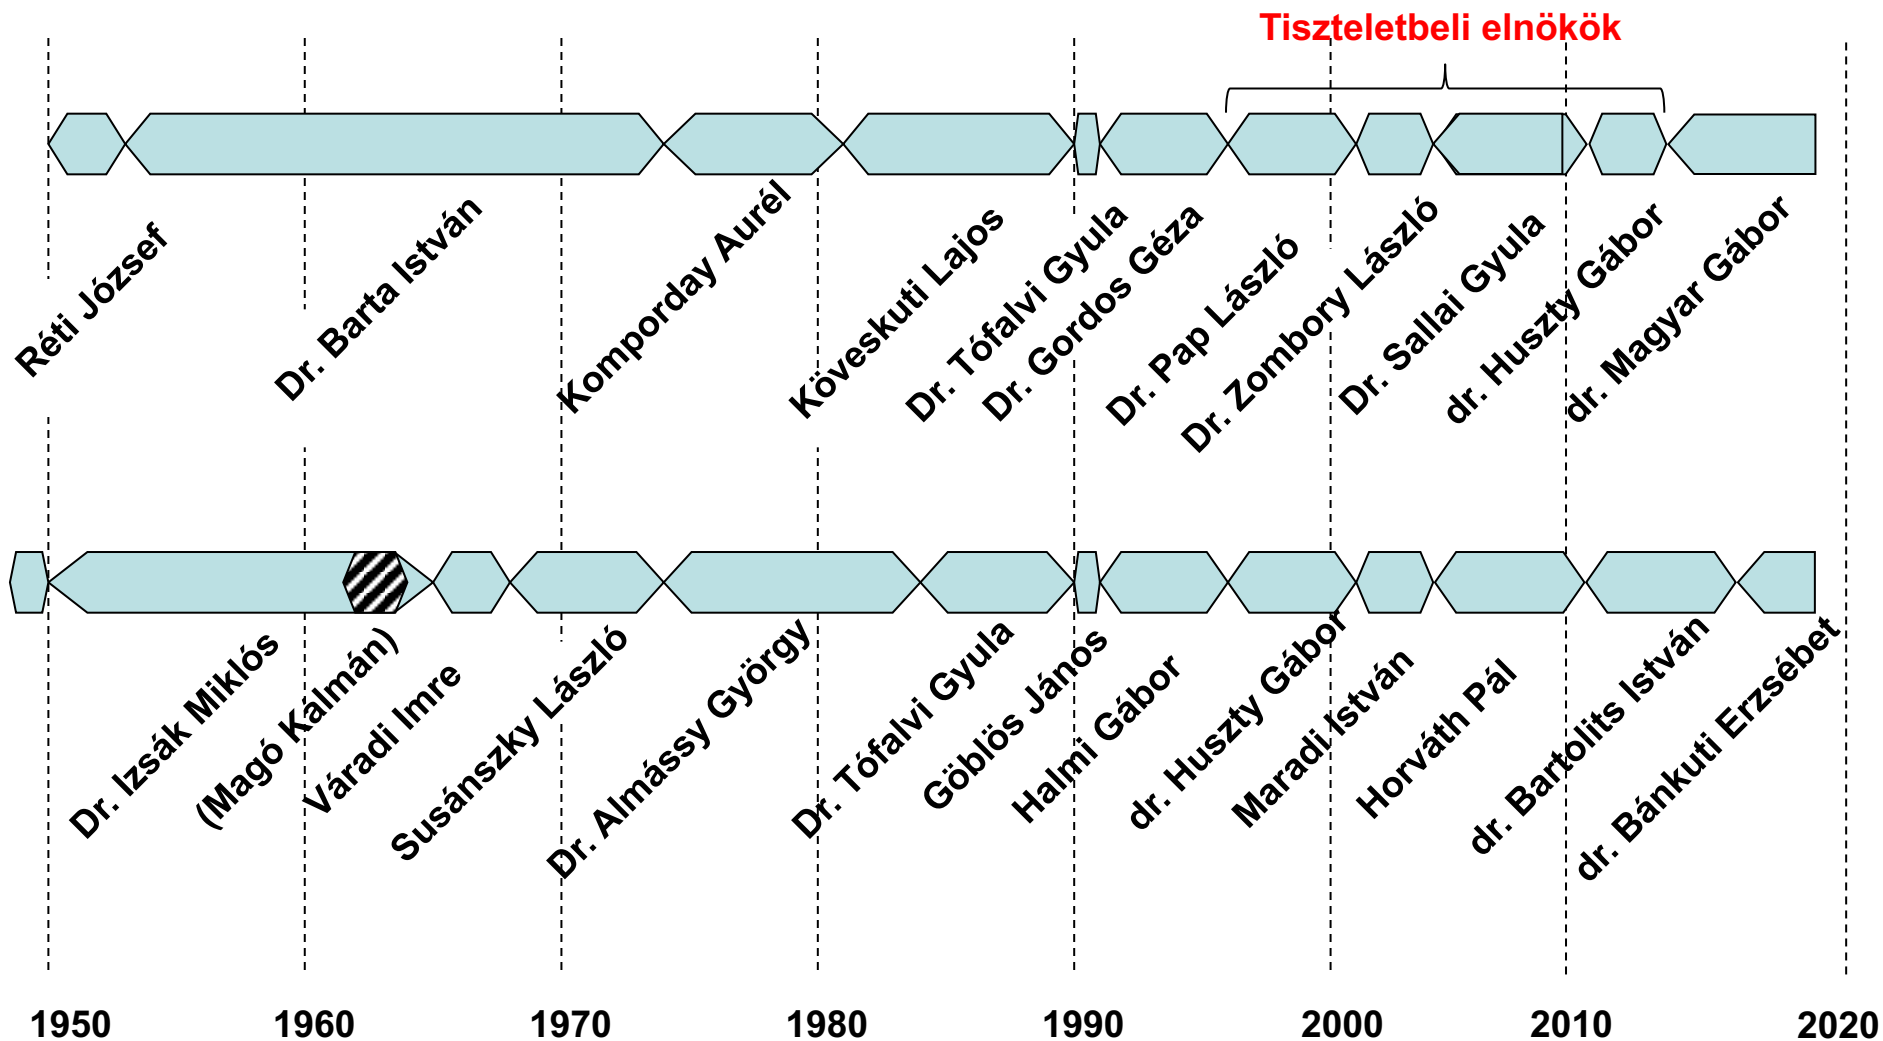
Tiszteletbeli elnökök

Réti József
Dr. Barta István
Komporday Aurél
Köveskuti Lajos
Dr. Tófalvi Gyula
Dr. Gordos Géza
Dr. Pap László
Dr. Zombory László
Dr. Sallai Gyula
dr. Huszty Gábor
dr. Magyar Gábor

Dr. Izsák Miklós
(Magó Kálmán)
Váradi Imre
Susánszky László
Dr. Almássy György
Dr. Tófalvi Gyula
Göblös János
Halmi Gábor
dr. Huszty Gábor
Maradi István
Horváth Pál
dr. Bartolits István
dr. Bánkuti Erzsébet

1950
1960
1970
1980
1990
2000
2010
2020